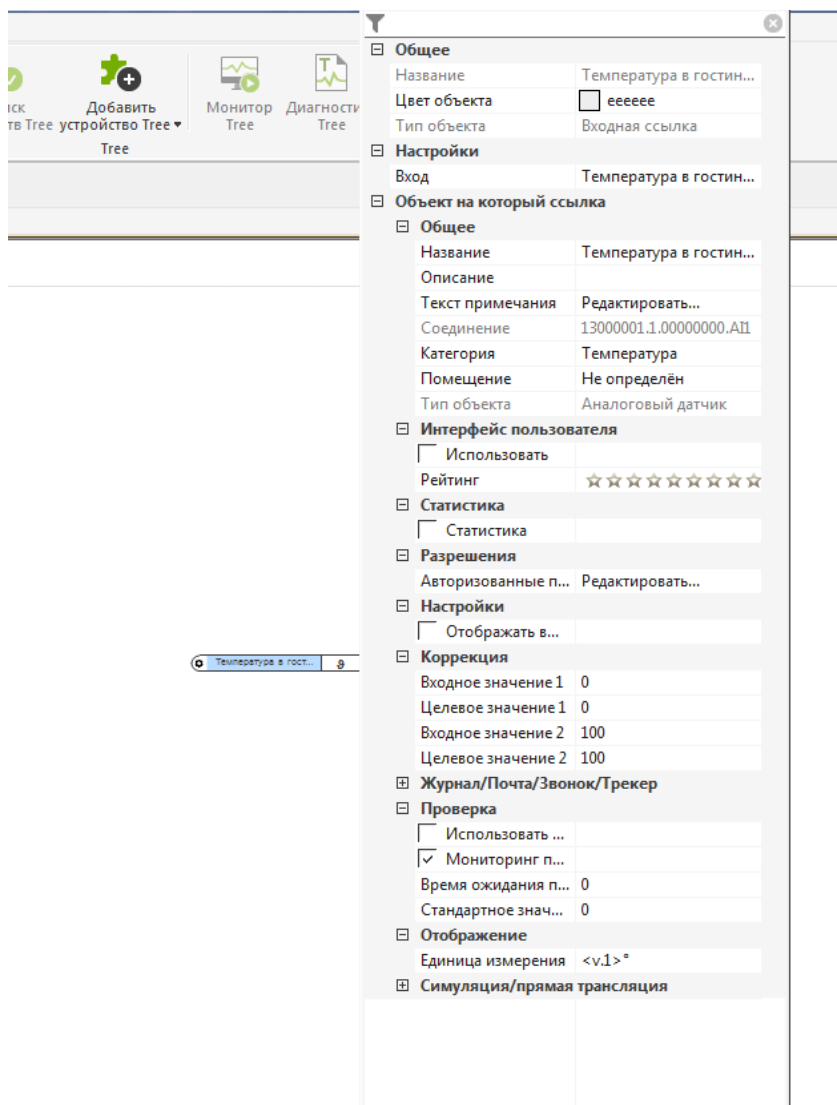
иск тв Tree
Добавить устройство Tree ▾
Монитор Tree
Диагности Tree
Tree

⊟ Общее
| Название | Температура в гостин... |
|---|---|
| Цвет объекта | eeeeee |
| Тип объекта | Входная ссылка |

⊟ Настройки
| Вход | Температура в гостин... |
|---|---|

⊟ Объект на который ссылка
⊟ Общее
| Название | Температура в гостин... |
|---|---|
| Описание | |
| Текст примечания | Редактировать... |
| Соединение | 13000001.1.00000000.AI1 |
| Категория | Температура |
| Помещение | Не определён |
| Тип объекта | Аналоговый датчик |

⊟ Интерфейс пользователя
| Использовать | |
|---|---|
| Рейтинг | ☆☆☆☆☆☆☆☆☆ |

⊟ Статистика
| Статистика | |
|---|---|

⊟ Разрешения
| Авторизованные п... | Редактировать... |
|---|---|

⊟ Настройки
| Отображать в... | |
|---|---|

⊟ Коррекция
| Входное значение 1 | 0 |
|---|---|
| Целевое значение 1 | 0 |
| Входное значение 2 | 100 |
| Целевое значение 2 | 100 |

⊞ Журнал/Почта/Звонок/Трекер
⊟ Проверка
| Использовать ... | |
|---|---|
| ✓ Мониторинг п... | |
| Время ожидания п... | 0 |
| Стандартное знач... | 0 |

⊟ Отображение
| Единица измерения | <v.1>° |
|---|---|

⊞ Симуляция/прямая трансляция

Температура в гост...